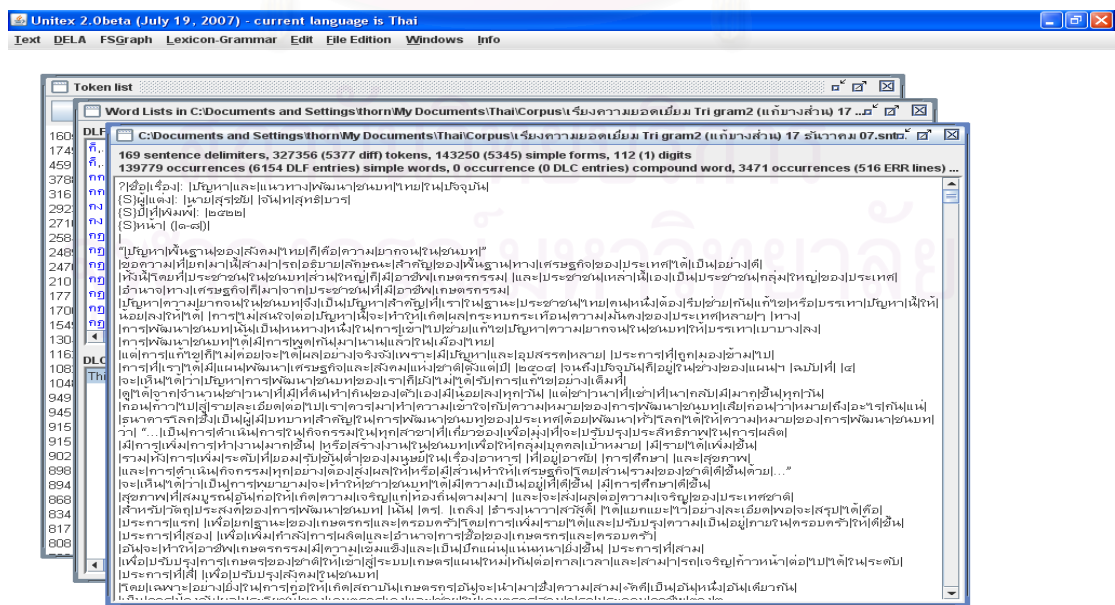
Unitex 2.0beta (July 19, 2007) - current language is Thai

Text DELA FSGraph Lexicon-Grammar Edit File Edition Windows Info

Token list

Word Lists in C:\Documents and Settings\thorn\My Documents\Thai\Corpus\เรียงความยอดเยี่ยม Tri gram2 (แก้บางส่วน) 17 ...

C:\Documents and Settings\thorn\My Documents\Thai\Corpus\เรียงความยอดเยี่ยม Tri gram2 (แก้บางส่วน) 17 ธันวาคม 07.snt

169 sentence delimiters, 327356 (5377 diff) tokens, 143250 (5345) simple forms, 112 (1) digits
139779 occurrences (6154 DLC entries) simple words, 0 occurrence (0 DLC entries) compound word, 3471 occurrences (516 ERR lines) ...

?|ชื่อ|เรื่อง|: |ปัญหา|และ|แนวทาง|พัฒนา|ชนบท|ไทย|ใน|ปัจจุบัน|
(S)|ผู้|แต่ง|: |นาย|สุรชัย| |จันท|สุทธิ|บาร|
(S)|ปี|ที่|พิมพ์|: |๒๕๒๒|
(S)|หน้า| |(๑-๘)|

"|ปัญหา|พื้นฐาน|ของ|สังคม|ไทย|ก็|คือ|ความ|ยากจน|ใน|ชนบท|"
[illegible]

DLF
DLC
Thi

1609
1749
459
378
316
292
271
258
248
247
210
177
170
154
130
116
108
104
949
945
915
915
898
894
868
834
817
808